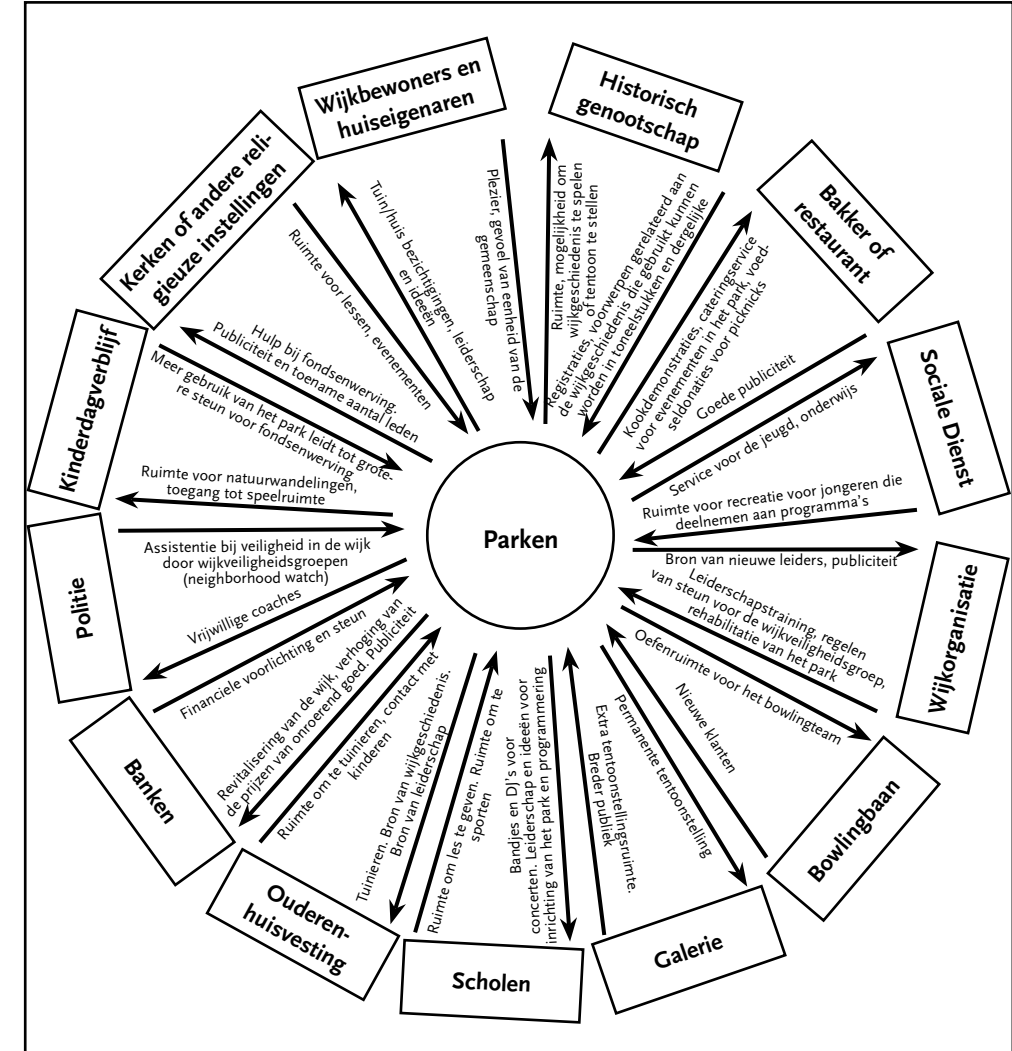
Parken

Wijkbewoners en huiseigenaren

Plezier, gevoel van eenheid van de gemeenschap

Tuin/huis bezichtigingen, leiderschap en ideeën

Historisch genootschap

Ruimte, mogelijkheid om wijkgeschiedenis te spelen of tentoon te stellen

Registraties, voorwerpen gerelateerd aan de wijkgeschiedenis die gebruikt kunnen worden in toneelstukken en dergelijke

Bakker of restaurant

Kookdemonstraties, cateringservice voor evenementen in het park, voedseldonaties voor picknicks

Goede publiciteit

Sociale Dienst

Service voor de jeugd, onderwijs

Ruimte voor recreatie voor jongeren die deelnemen aan programma's

Wijkorganisatie

Bron van nieuwe leiders, publiciteit

Leiderschapstraining, regelen van steun voor de wijkveiligheidsgroep, rehabilitatie van het park

Bowlingbaan

Oefenruimte voor het bowlingteam

Nieuwe klanten

Galerie

Permanente tentoonstelling

Extra tentoonstellingsruimte. Breder publiek

Scholen

Bandjes en DJ's voor concerten. Leiderschap en ideeën voor inrichting van het park en programmering

Ruimte om les te geven. Ruimte om te sporten

Ouderenhuisvesting

Tuinieren. Bron van wijkgeschiedenis. Bron van leiderschap

Ruimte om te tuinieren, contact met kinderen

Banken

Revitalisering van de wijk, verhoging van de prijzen van onroerend goed. Publiciteit

Financiele voorlichting en steun

Politie

Vrijwillige coaches

Assistentie bij veiligheid in de wijk door wijkveiligheidsgroepen (neighborhood watch)

Kinderdagverblijf

Ruimte voor natuurwandelingen, toegang tot speelruimte

Meer gebruik van het park leidt tot grotere steun voor fondsenwerving

Kerken of andere religieuze instellingen

Hulp bij fondsenwerving. Publiciteit en toename aantal leden

Ruimte voor lessen, evenementen